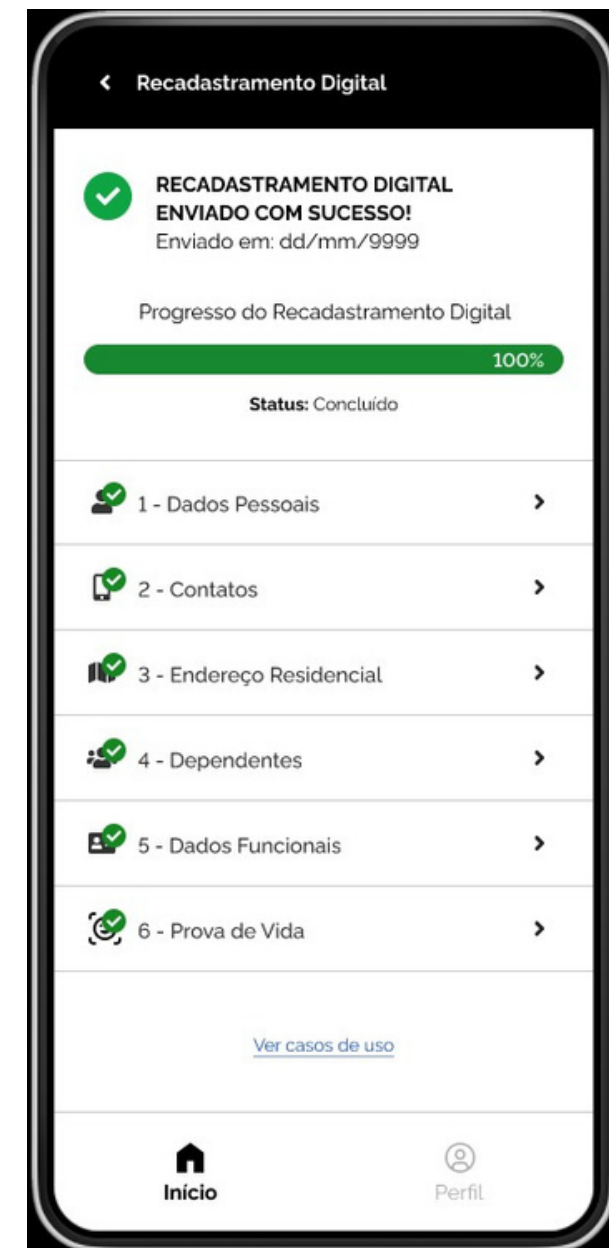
Recadastramento Digital

RECADASTRAMENTO DIGITAL ENVIADO COM SUCESSO!
Enviado em: dd/mm/9999

Progresso do Recadastramento Digital

100%

**Status:** Concluído

1 - Dados Pessoais

2 - Contatos

3 - Endereço Residencial

4 - Dependentes

5 - Dados Funcionais

6 - Prova de Vida

Ver casos de uso

Início

Perfil